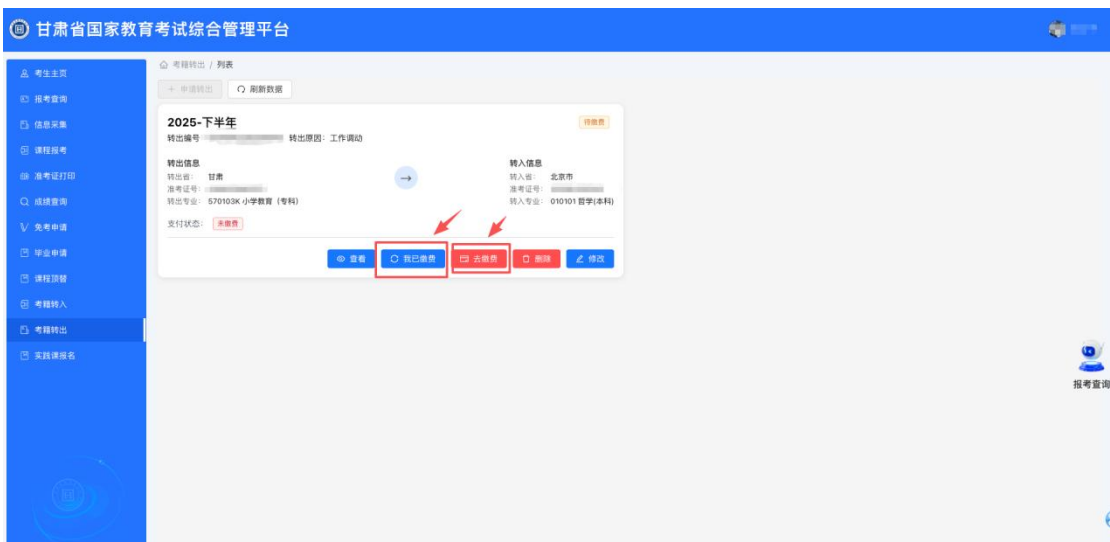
甘肃省国家教育考试综合管理平台

考生主页
报考查询
信息采集
课程报考
准考证打印
成绩查询
免考申请
毕业申请
课程顶替
考籍转入
考籍转出
实践课报名

考籍转出 / 列表

+ 申请转出
刷新数据

2025-下半年
待缴费
转出编号 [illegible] 转出原因：工作调动

转出信息
转出省： 甘肃
准考证号： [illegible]
转出专业： 570103K 小学教育（专科）

转入信息
转入省： 北京市
准考证号： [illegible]
转入专业： 010101 哲学(本科)

支付状态： 未缴费

查看
我已缴费
去缴费
删除
修改

报考查询